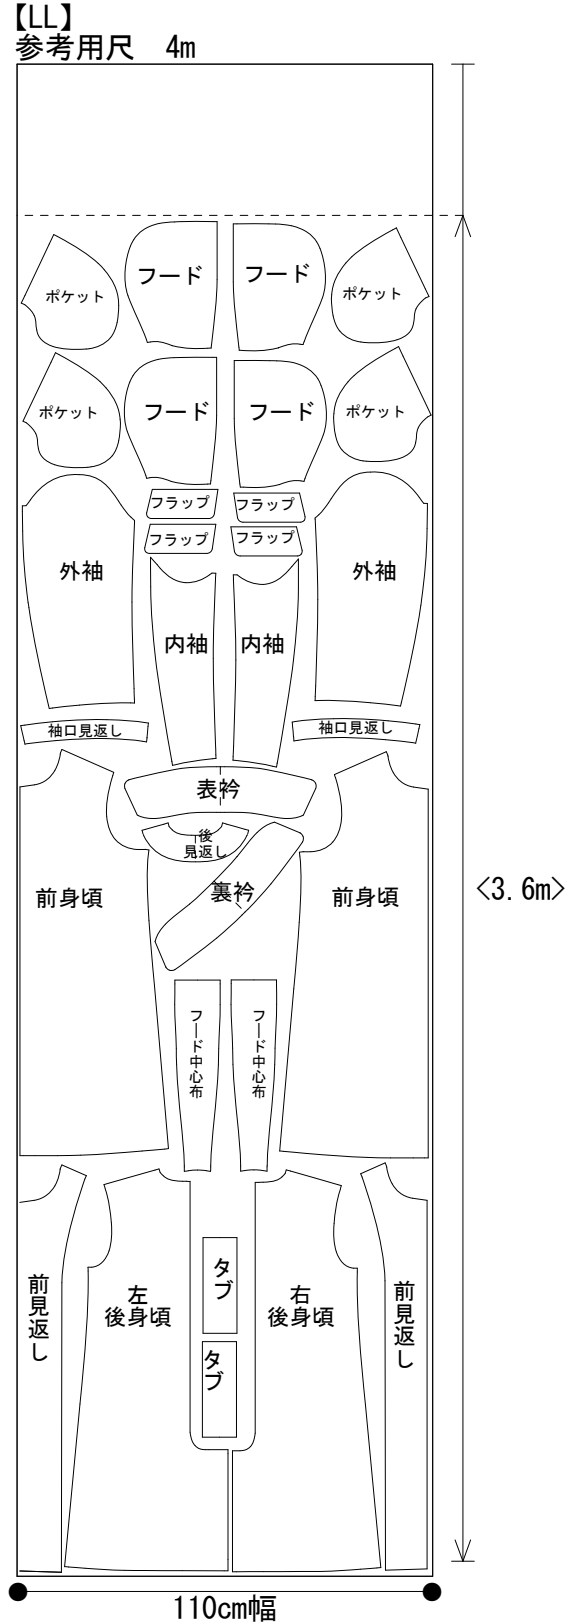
【LL】
参考用尺　4m

ポケット
フード
フード
ポケット

ポケット
フード
フード
ポケット

フラップ
フラップ
フラップ
フラップ

外袖
内袖
内袖
外袖

袖口見返し
袖口見返し

表衿
後
見返し
裏衿

前身頃
前身頃

〈3.6m〉

フード中心布
フード中心布

前見返し
左
後身頃
タブ
タブ
右
後身頃
前見返し

110cm幅